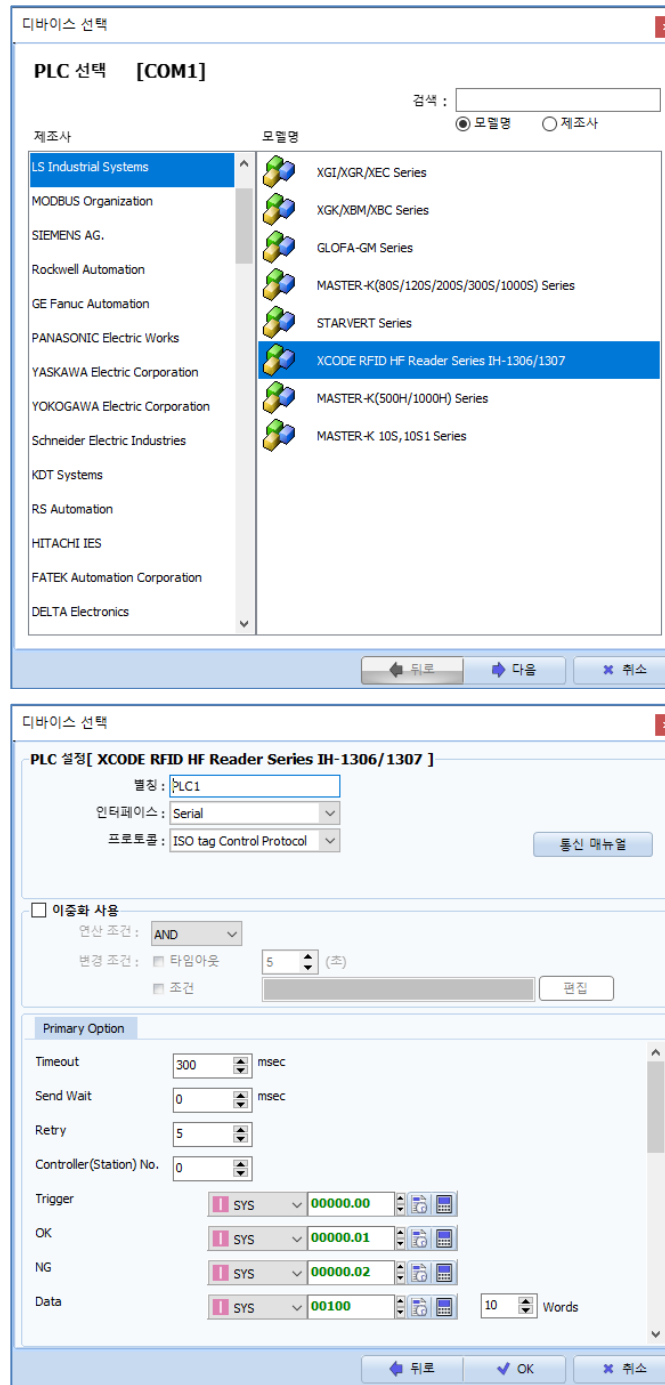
디바이스 선택

PLC 선택 [COM1]

검색 :

모델명 제조사

제조사

모델명

LS Industrial Systems
MODBUS Organization
SIEMENS AG.
Rockwell Automation
GE Fanuc Automation
PANASONIC Electric Works
YASKAWA Electric Corporation
YOKOGAWA Electric Corporation
Schneider Electric Industries
KDT Systems
RS Automation
HITACHI IES
FATEK Automation Corporation
DELTA Electronics

XGI/XGR/XEC Series
XGK/XBM/XBC Series
GLOFA-GM Series
MASTER-K(80S/120S/200S/300S/1000S) Series
STARVERT Series
XCODE RFID HF Reader Series IH-1306/1307
MASTER-K(500H/1000H) Series
MASTER-K 10S,10S1 Series

뒤로
다음
취소

디바이스 선택

PLC 설정[ XCODE RFID HF Reader Series IH-1306/1307 ]

별칭 : PLC1
인터페이스 : Serial
프로토콜 : ISO tag Control Protocol

통신 매뉴얼

이중화 사용
연산 조건 : AND
변경 조건 : 타임아웃 5 (초)
조건
편집

Primary Option

Timeout 300 msec
Send Wait 0 msec
Retry 5
Controller(Station) No. 0
Trigger SYS 00000.00
OK SYS 00000.01
NG SYS 00000.02
Data SYS 00100 10 Words

뒤로
OK
취소